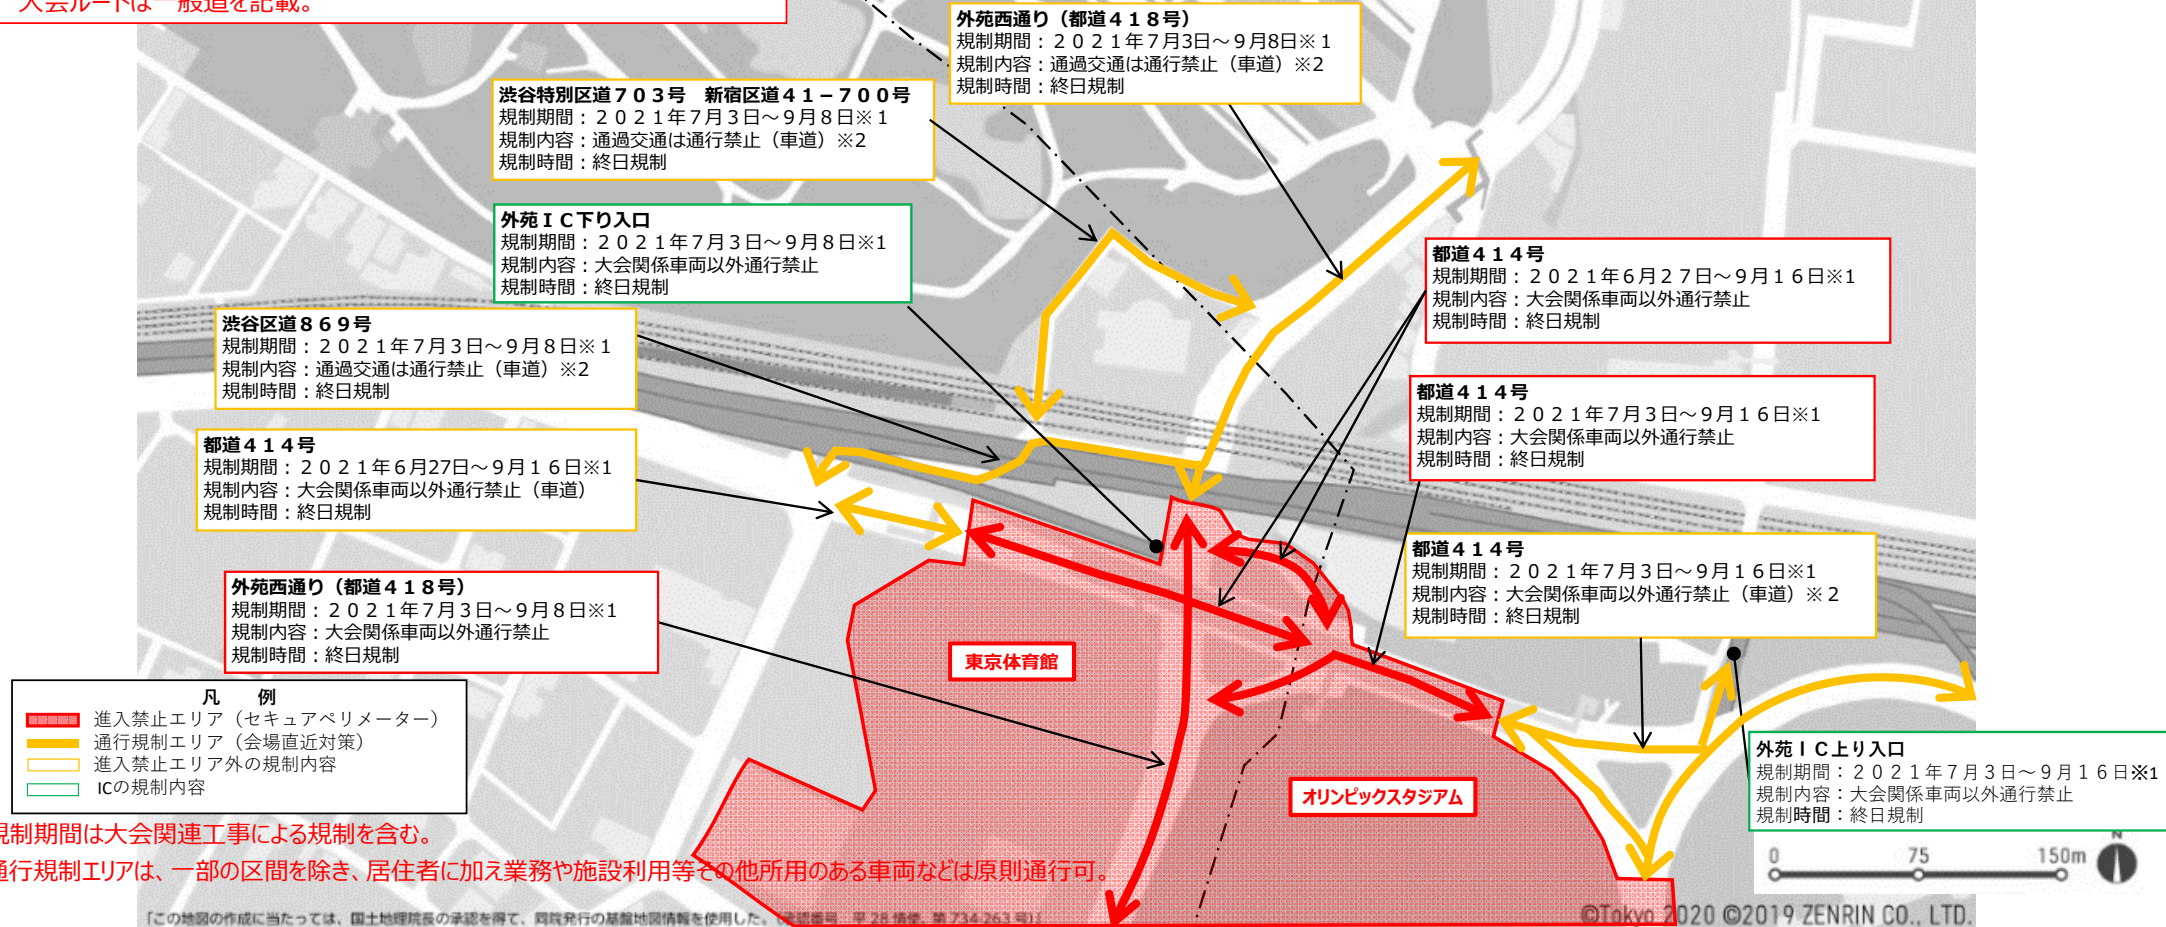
大会ルートは一般道を記載。

外苑西通り（都道４１８号）
規制期間：２０２１年７月3日～９月8日※１
規制内容：通過交通は通行禁止（車道）※2
規制時間：終日規制

渋谷特別区道７０３号　新宿区道４１－７００号
規制期間：２０２１年７月３日～９月８日※１
規制内容：通過交通は通行禁止（車道）※2
規制時間：終日規制

外苑ＩＣ下り入口
規制期間：２０２１年７月３日～９月８日※１
規制内容：大会関係車両以外通行禁止
規制時間：終日規制

都道４１４号
規制期間：２０２１年６月２７日～９月１６日※1
規制内容：大会関係車両以外通行禁止
規制時間：終日規制

渋谷区道８６９号
規制期間：２０２１年７月３日～９月８日※１
規制内容：通過交通は通行禁止（車道）※2
規制時間：終日規制

都道４１４号
規制期間：２０２１年７月３日～９月１６日※1
規制内容：大会関係車両以外通行禁止
規制時間：終日規制

都道４１４号
規制期間：２０２１年６月27日～９月１６日※1
規制内容：大会関係車両以外通行禁止（車道）
規制時間：終日規制

都道４１４号
規制期間：２０２１年７月３日～９月１６日※1
規制内容：大会関係車両以外通行禁止（車道）※２
規制時間：終日規制

外苑西通り（都道４１８号）
規制期間：２０２１年７月３日～９月８日※1
規制内容：大会関係車両以外通行禁止
規制時間：終日規制

東京体育館

オリンピックスタジアム

凡　例
進入禁止エリア（セキュアペリメーター）
通行規制エリア（会場直近対策）
進入禁止エリア外の規制内容
ICの規制内容

外苑ＩＣ上り入口
規制期間：２０２１年７月３日～９月１６日※1
規制内容：大会関係車両以外通行禁止
規制時間：終日規制

0　75　150m
N

規制期間は大会関連工事による規制を含む。
通行規制エリアは、一部の区間を除き、居住者に加え業務や施設利用等その他所用のある車両などは原則通行可。

「この地図の作成に当たっては、国土地理院長の承認を得て、同院発行の基盤地図情報を使用した。（承認番号　平 28 情使、第 734-263 号）」

©Tokyo 2020 ©2019 ZENRIN CO., LTD.